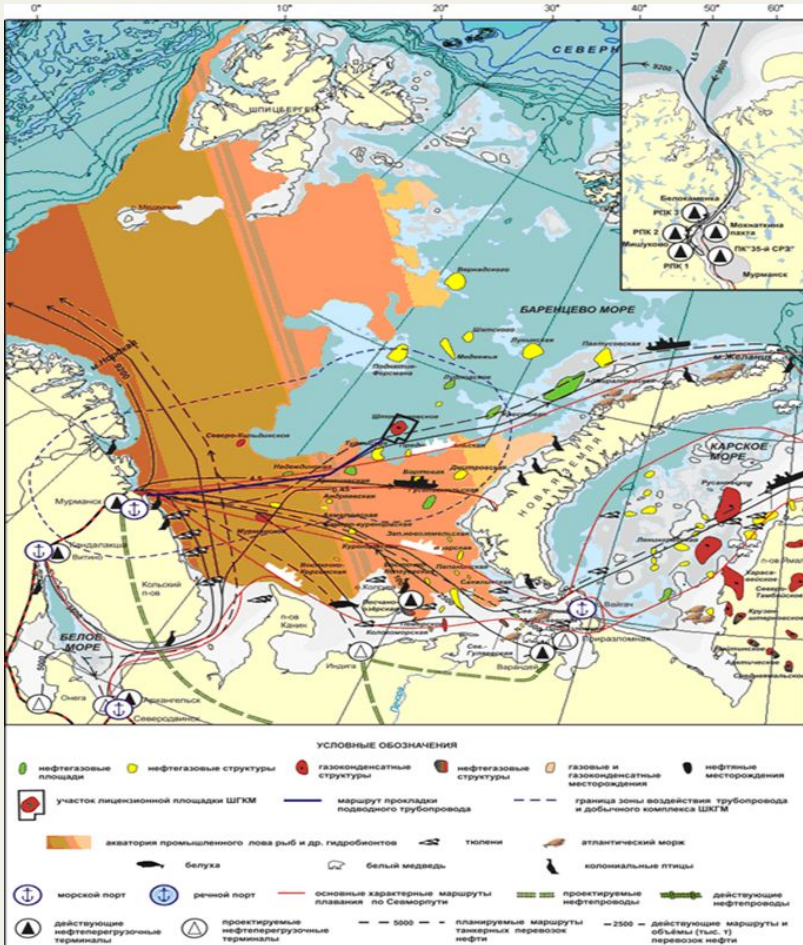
0°
10°
20°
30°
40°
50°
60°
СЕВЕРН
ШПИЦБЕРГЕН
Медвежий
БАРЕНЦЕВО МОРЕ
Вернадского
Шатское
Лудловская
Медвежья
Пахтусовская
Федынского
Адмиралтейское
м. Желания
Штокмановское
Северо-Кильдинское
Надеждинское
Ледовое
Лунинское
Мурманское
Северо-Кильдинское
Куренцовская
Приразломная
Варандей
Колгуев
Индига
Канин
Мурманск
Кандалакша
Витино
Кольский п-ов
БЕЛОЕ МОРЕ
Онега
Архангельск
Северодвинск
Вайгач
НОВАЯ ЗЕМЛЯ
КАРСКОЕ МОРЕ
Русановское
Ленинградское
Харасавэйское
Крузенштернское
Бованенковское
п-ов Ямал
Белокаменка
РПК 3
РПК 2
РПК 1
Мишуково
Мохнаткина пахта
ПК"35-й СРЗ"
Мурманск
9200
5000
2500

УСЛОВНЫЕ ОБОЗНАЧЕНИЯ
нефтегазовые площади
нефтегазовые структуры
газоконденсатные структуры
нефтегазовые структуры
газовые и газоконденсатные месторождения
нефтяные месторождения
участок лицензионной площадки ШГКМ
маршрут прокладки подводного трубопровода
граница зоны воздействия трубопровода и добычного комплекса ШКГМ
акватория промышленного лова рыб и др. гидробионтов
тюлени
атлантический морж
белуха
белый медведь
колониальные птицы
морской порт
речной порт
основные характерные маршруты плавания по Севморпути
проектируемые нефтепроводы
действующие нефтепроводы
действующие нефтеперегрузочные терминалы
проектируемые нефтеперегрузочные терминалы
5000 планируемые маршруты танкерных перевозок нефти
2500 действующие маршруты и объёмы (тыс. т) перевозок нефти